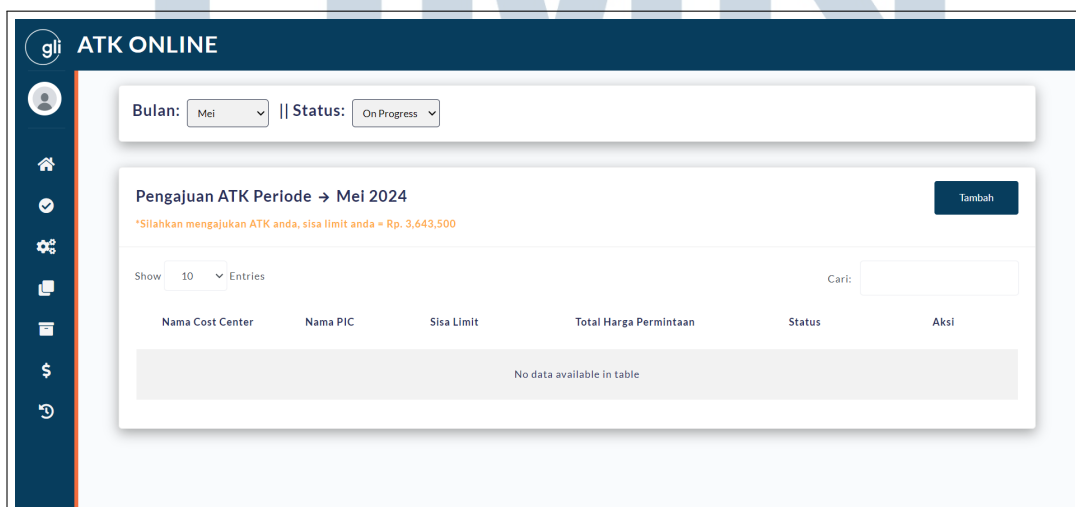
gli ATK ONLINE

Bulan: Mei || Status: On Progress

Pengajuan ATK Periode → Mei 2024

*Silahkan mengajukan ATK anda, sisa limit anda = Rp. 3,643,500

Tambah

Show 10 Entries

Cari:

| Nama Cost Center | Nama PIC | Sisa Limit | Total Harga Permintaan | Status | Aksi |
|---|---|---|---|---|---|
| No data available in table | | | | | |